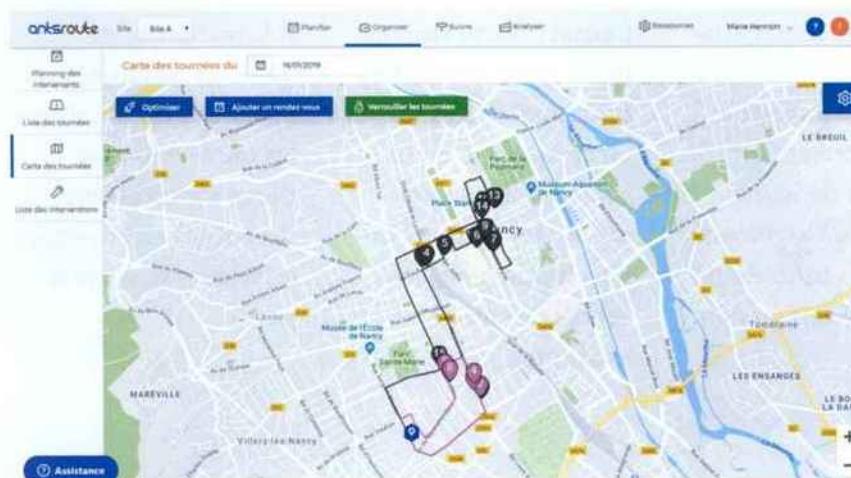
antsroute Site Site A Planifier Organiser Suivre Analyser Ressources Marie Henriot ? 

Planning des intervenants
Liste des tournées
Carte des tournées
Liste des interventions

Carte des tournées du 16/01/2019

Optimiser
Ajouter un rendez-vous
Verrouiller les tournées

Parc de la Pépinière
Muséum-Aquarium de Nancy
Place Stan
Nancy
Musée de l'École de Nancy
Parc Sainte-Marie
MARÉVILLE
Villers-lès-Nancy
LE BREUIL
Tomblaine
LES ENSANGES
LE BO

13
14
5
4
9

Assistance